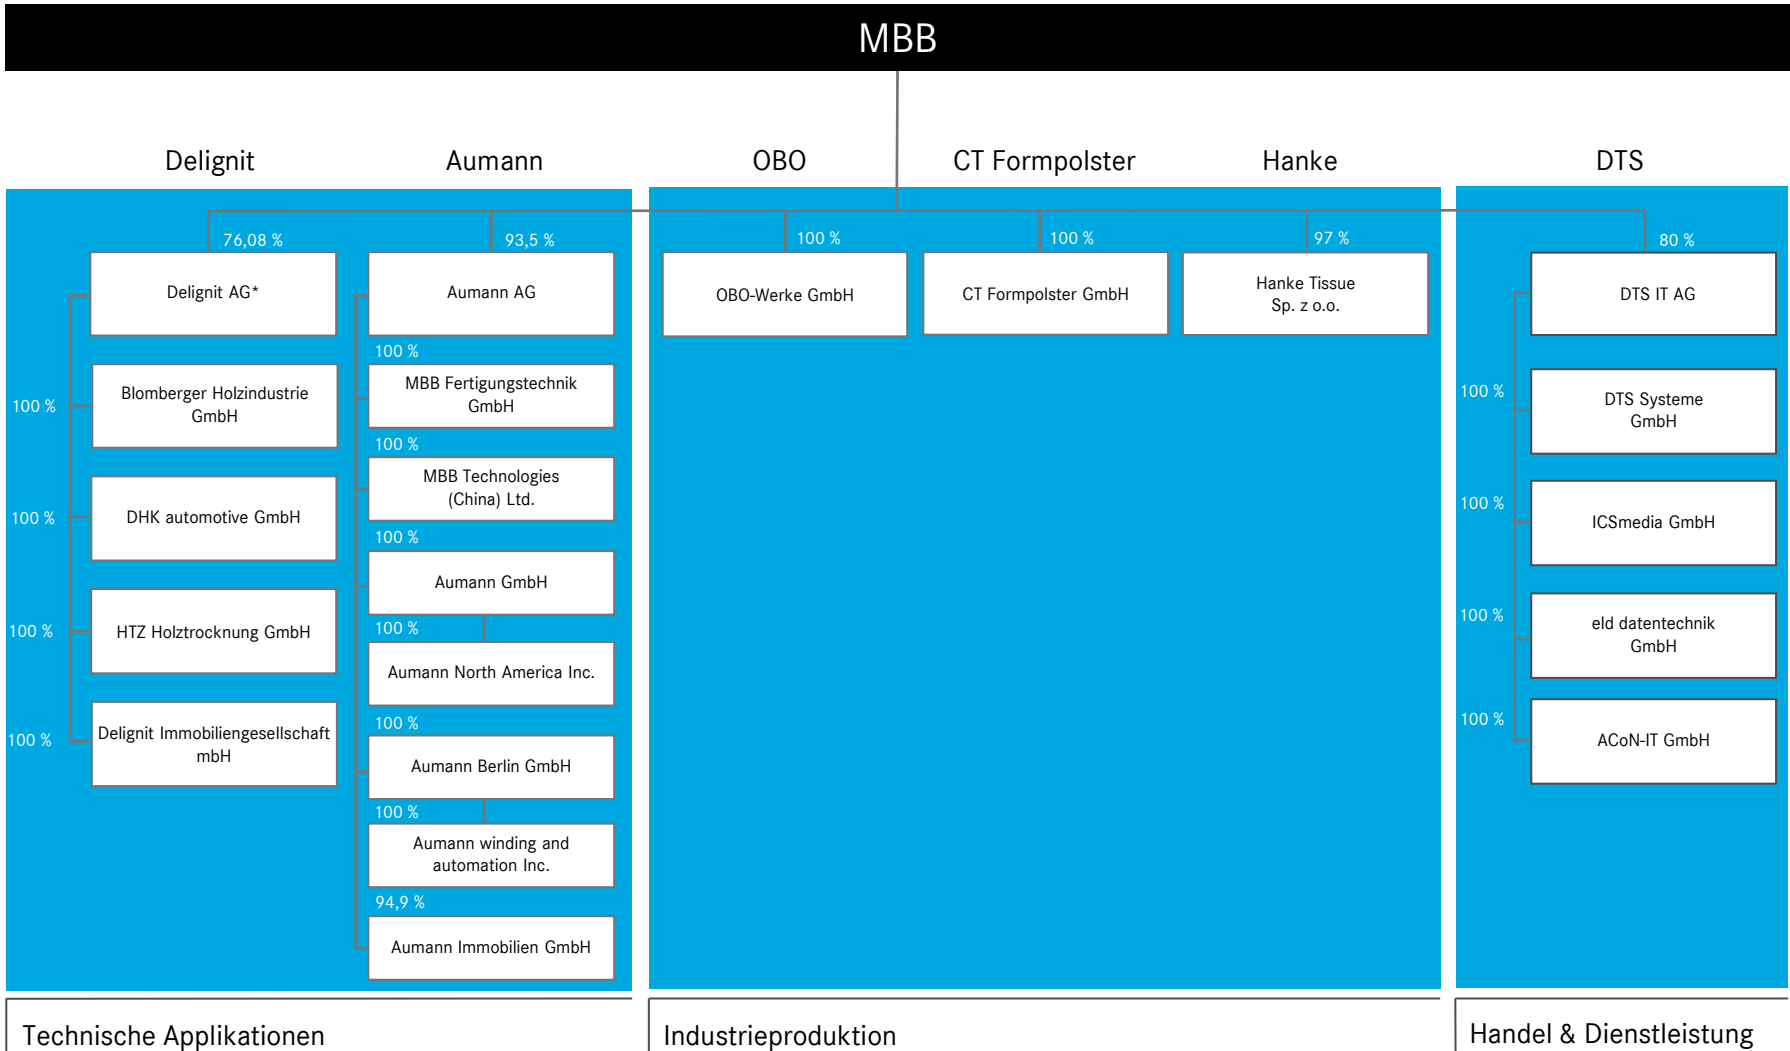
MBB

Delignit

Aumann

OBO

CT Formpolster

Hanke

DTS

76,08 %

Delignit AG*

100 %

Blomberger Holzindustrie GmbH

100 %

DHK automotive GmbH

100 %

HTZ Holztrocknung GmbH

100 %

Delignit Immobiliengesellschaft mbH

93,5 %

Aumann AG

100 %

MBB Fertigungstechnik GmbH

100 %

MBB Technologies (China) Ltd.

100 %

Aumann GmbH

100 %

Aumann North America Inc.

100 %

Aumann Berlin GmbH

100 %

Aumann winding and automation Inc.

94,9 %

Aumann Immobilien GmbH

100 %

OBO-Werke GmbH

100 %

CT Formpolster GmbH

97 %

Hanke Tissue Sp. z o.o.

80 %

DTS IT AG

100 %

DTS Systeme GmbH

100 %

ICSmedia GmbH

100 %

eld datentechnik GmbH

100 %

ACoN-IT GmbH

Technische Applikationen

Industrieproduktion

Handel & Dienstleistung